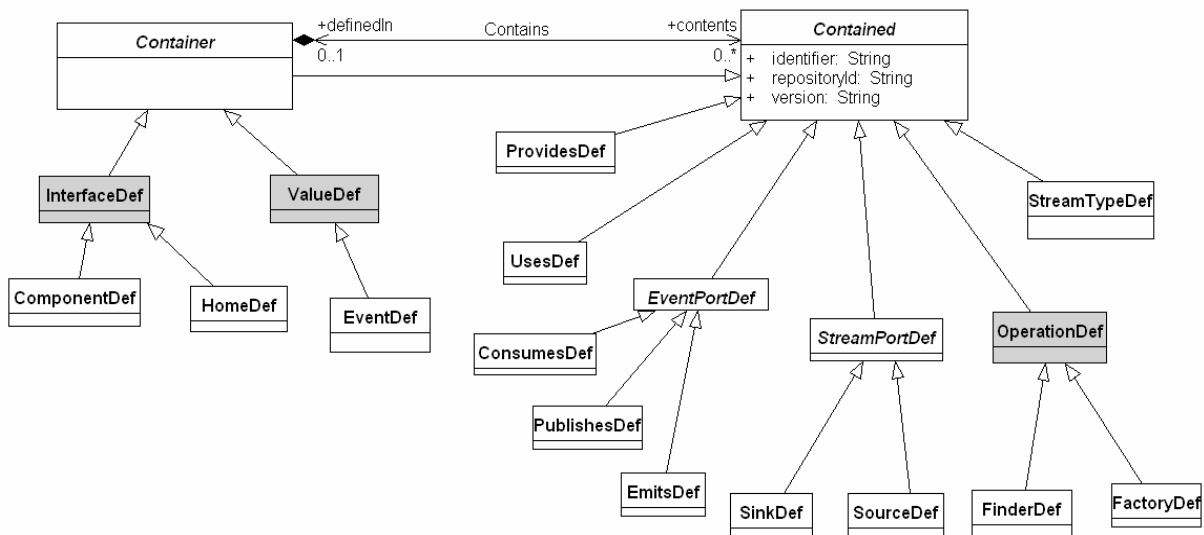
Container

+definedIn

0..1

Contains

+contents

0..*

Contained

+ identifier: String
+ repositoryId: String
+ version: String

ProvidesDef

InterfaceDef

ValueDef

StreamTypeDef

UsesDef

ComponentDef

HomeDef

EventDef

EventPortDef

StreamPortDef

OperationDef

ConsumesDef

PublishesDef

EmitsDef

SinkDef

SourceDef

FinderDef

FactoryDef